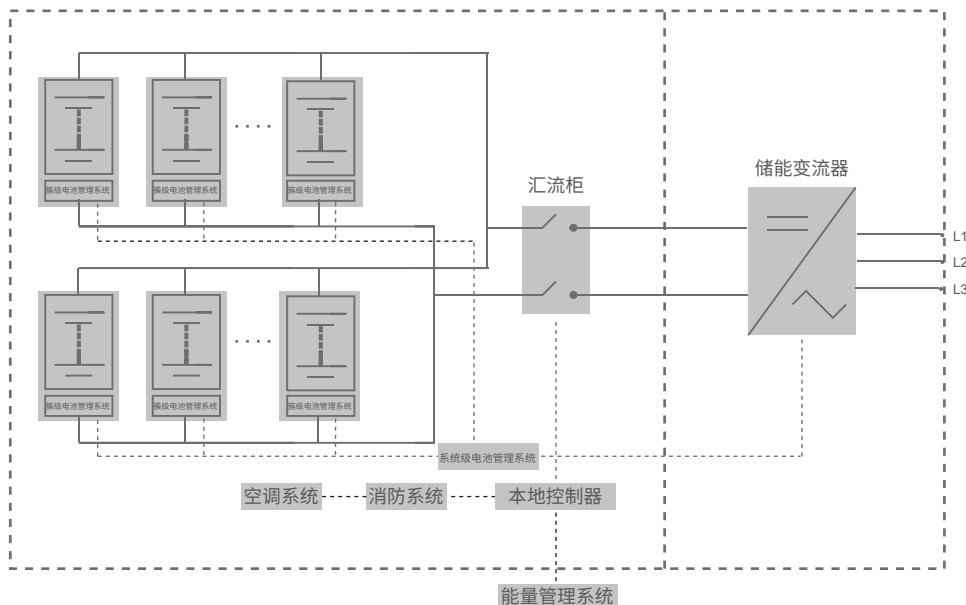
簇级电池管理系统
簇级电池管理系统
····
簇级电池管理系统

汇流柜

储能变流器

L1
L2
L3

簇级电池管理系统
簇级电池管理系统
····
簇级电池管理系统

系统级电池管理系统

空调系统
消防系统
本地控制器

能量管理系统